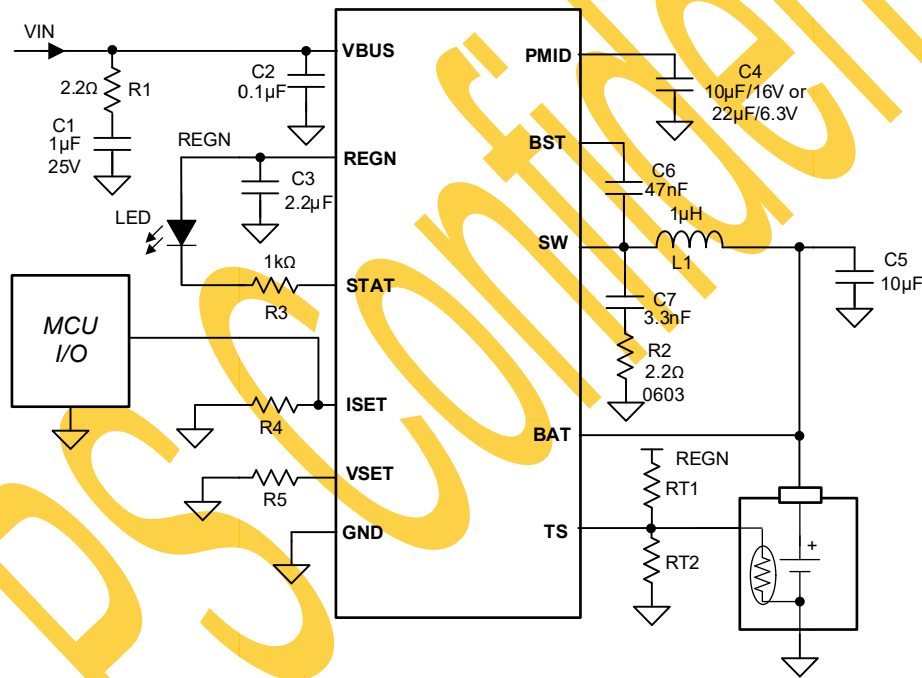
VIN
2.2Ω
R1
C1
1µF
25V
C2
0.1µF
VBUS
REGN
REGN
C3
2.2µF
LED
1kΩ
STAT
R3
MCU
I/O
ISET
R4
VSET
R5
GND
PMID
C4
10µF/16V or
22µF/6.3V
BST
C6
47nF
1µH
SW
L1
C5
10µF
C7
3.3nF
R2
2.2Ω
0603
BAT
REGN
RT1
TS
RT2
+
PS Confidential